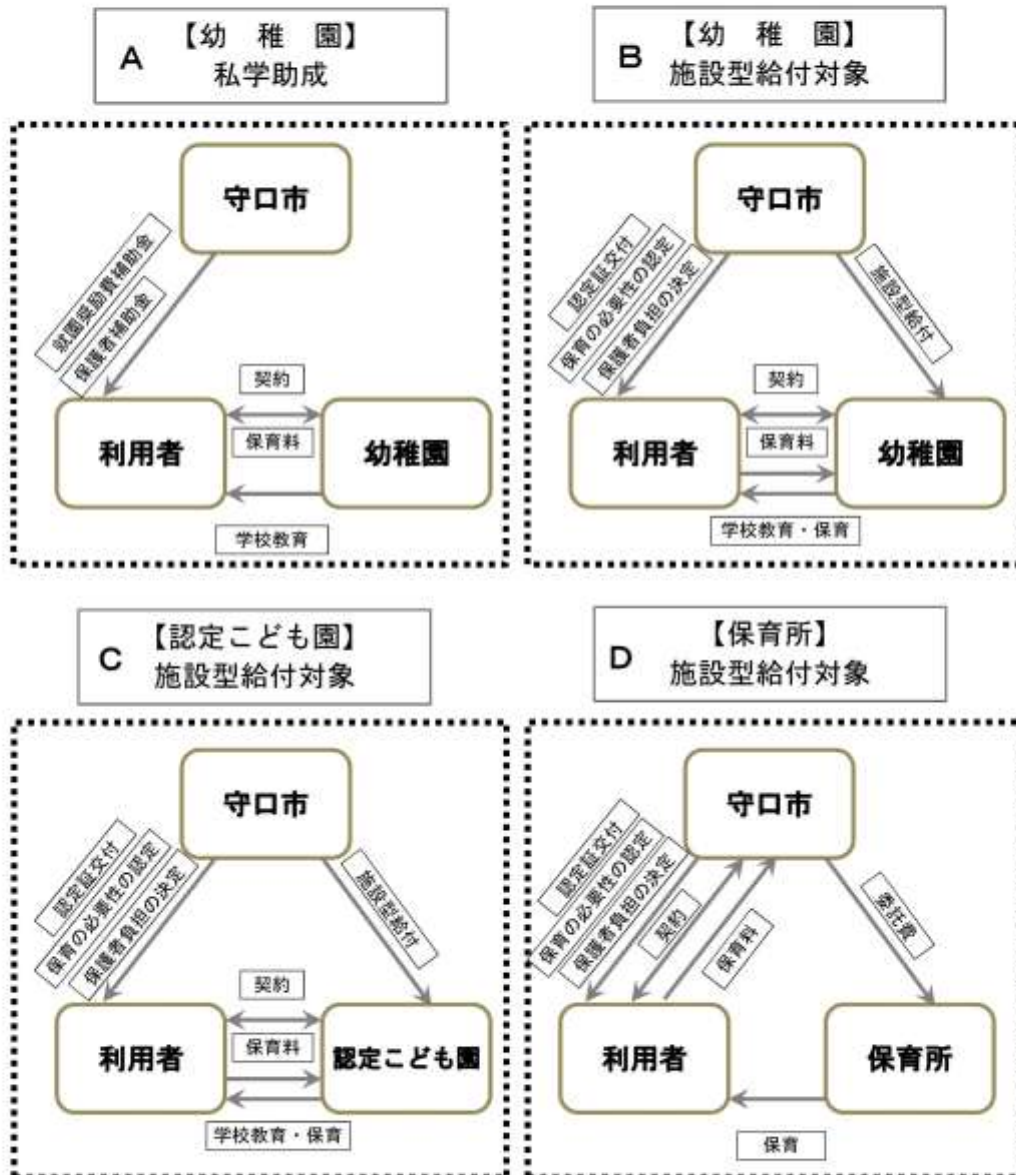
A 【幼 稚 園】
私学助成

守口市

就園奨励費補助金
保護者補助金

契約

利用者

保育料

幼稚園

学校教育

B 【幼 稚 園】
施設型給付対象

守口市

認定証交付
保育の必要性の認定
保護者負担の決定

施設型給付

契約

利用者

保育料

幼稚園

学校教育・保育

C 【認定こども園】
施設型給付対象

守口市

認定証交付
保育の必要性の認定
保護者負担の決定

施設型給付

契約

利用者

保育料

認定こども園

学校教育・保育

D 【保育所】
施設型給付対象

守口市

認定証交付
保育の必要性の認定
保護者負担の決定

契約

保育料

委託費

利用者

保育所

保育